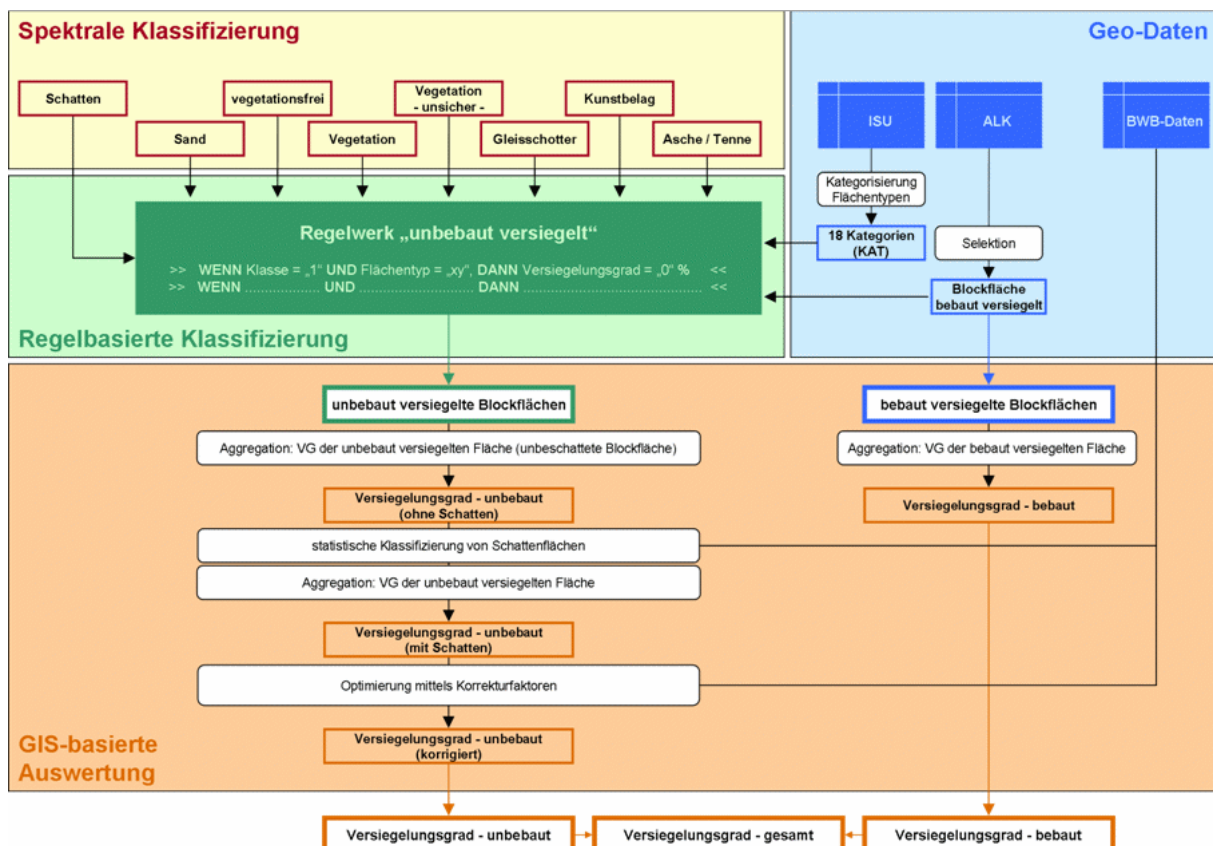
Spektrale Klassifizierung

Schatten

vegetationsfrei

Vegetation - unsicher -

Kunstbelag

Sand

Vegetation

Gleisschotter

Asche / Tenne

Geo-Daten

ISU

ALK

BWB-Daten

Kategorisierung Flächentypen

18 Kategorien (KAT)

Selektion

Blockfläche bebaut versiegelt

Regelwerk „unbebaut versiegelt“

>> WENN Klasse = „1“ UND Flächentyp = „xy“, DANN Versiegelungsgrad = „0“ % <<
>> WENN .................. UND ............................ DANN .......................................... <<

Regelbasierte Klassifizierung

unbebaut versiegelte Blockflächen

Aggregation: VG der unbebaut versiegelten Fläche (unbeschattete Blockfläche)

Versiegelungsgrad - unbebaut (ohne Schatten)

statistische Klassifizierung von Schattenflächen

Aggregation: VG der unbebaut versiegelten Fläche

Versiegelungsgrad - unbebaut (mit Schatten)

Optimierung mittels Korrekturfaktoren

Versiegelungsgrad - unbebaut (korrigiert)

bebaut versiegelte Blockflächen

Aggregation: VG der bebaut versiegelten Fläche

Versiegelungsgrad - bebaut

GIS-basierte Auswertung

Versiegelungsgrad - unbebaut

Versiegelungsgrad - gesamt

Versiegelungsgrad - bebaut